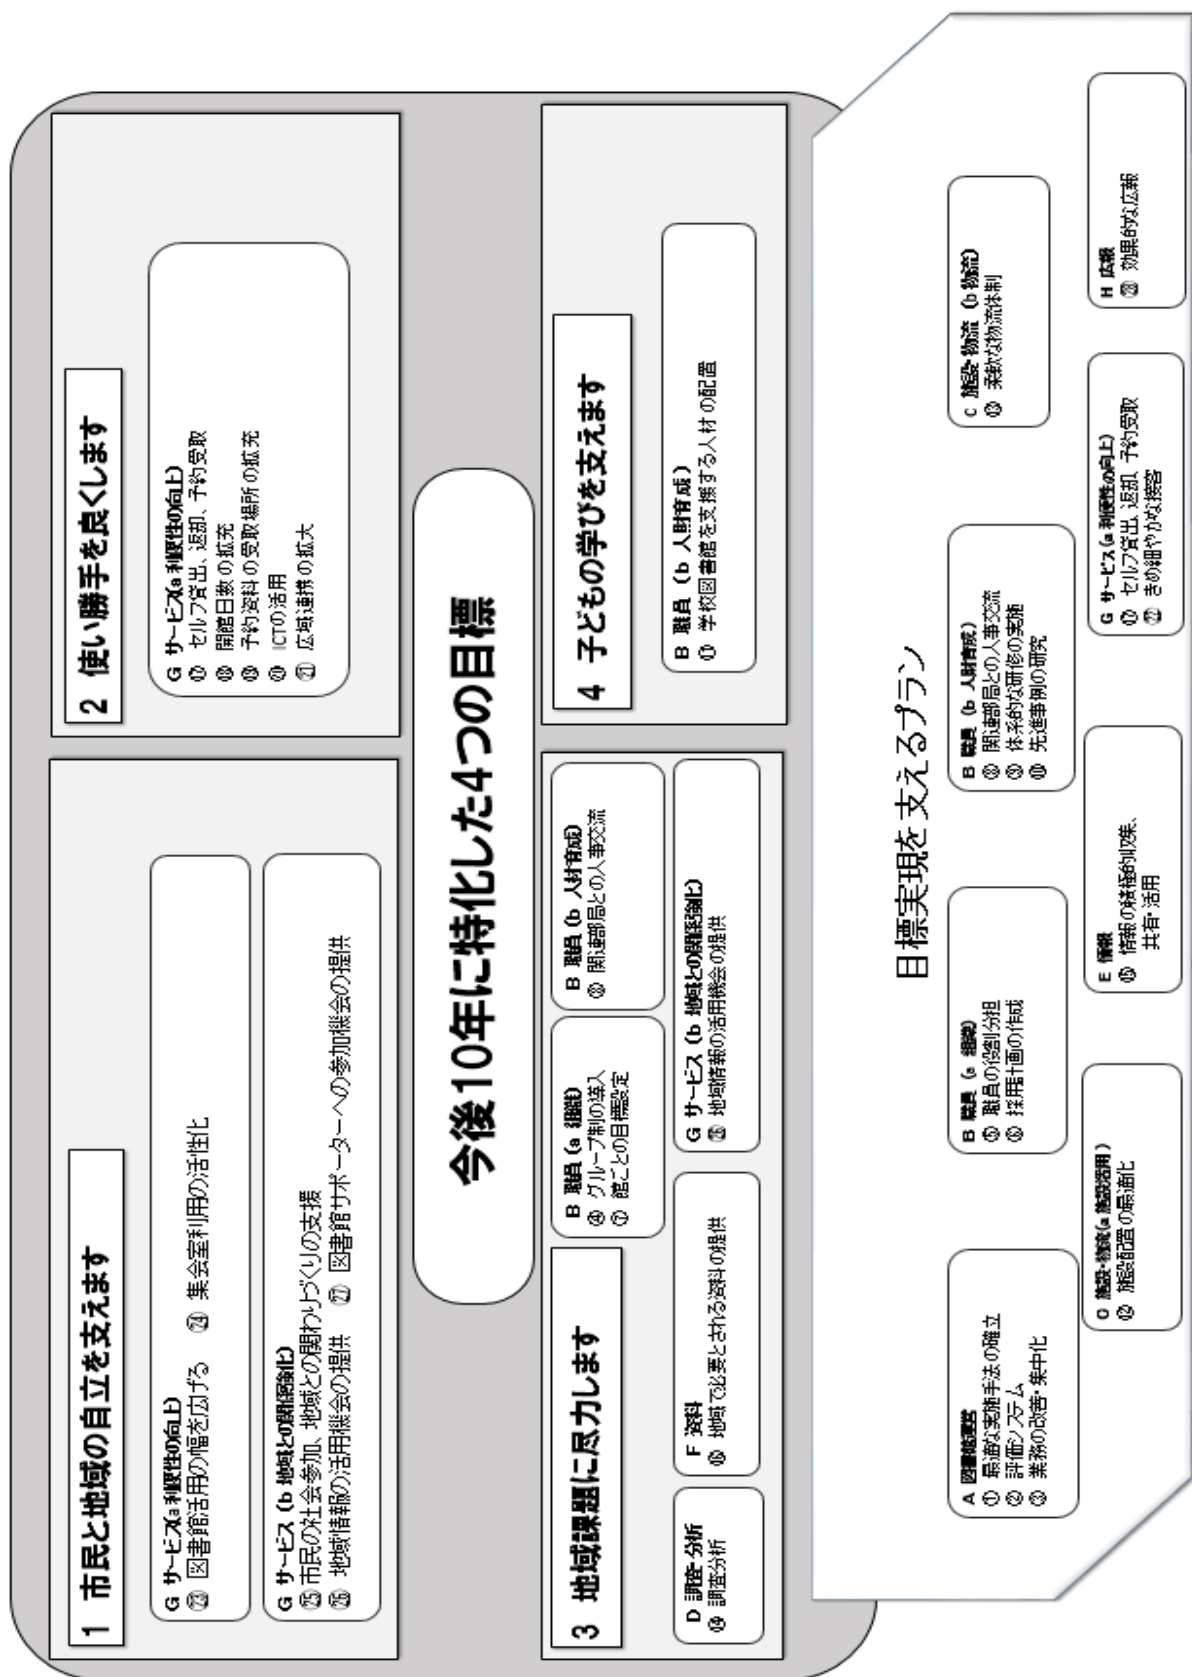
今後10年に特化した4つの目標

1 市民と地域の自立を支えます

G サービス(a 利便性の向上)
㉓ 図書館活用の幅を広げる ㉔ 集会室利用の活性化

G サービス(b 地域との関係強化)
㉕ 市民の社会参加、地域との関わりづくりの支援
㉖ 地域情報の活用機会の提供 ㉗ 図書館サポーターへの参加機会の提供

2 使い勝手を良くします

G サービス(a 利便性の向上)
⑰ セルフ貸出、返却、予約受取
⑱ 開館日数の拡充
⑲ 予約資料の受取場所の拡充
⑳ ICTの活用
㉑ 広域連携の拡大

3 地域課題に尽力します

D 調査・分析
⑭ 調査分析

F 資料
⑯ 地域で必要とされる資料の提供

B 職員(a 組織)
④ グループ制の導入
⑦ 館ごとの目標設定

B 職員(b 人材育成)
⑩ 関連部局との人事交流

G サービス(b 地域との関係強化)
㉖ 地域情報の活用機会の提供

4 子どもの学びを支えます

B 職員(b 人材育成)
⑪ 学校図書館を支援する人材の配置

目標実現を支えるプラン

A 図書館運営
① 最適な実施手法の確立
② 評価システム
③ 業務の改善・集中化

B 職員(a 組織)
⑤ 職員の役割分担
⑥ 採用計画の作成

B 職員(b 人材育成)
⑧ 関連部局との人事交流
⑨ 体系的な研修の実施
⑩ 先進事例の研究

C 施設・物流(b 物流)
⑬ 柔軟な物流体制

C 施設・物流(a 施設活用)
⑫ 施設配置の最適化

E 情報
⑮ 情報の積極的収集、共有・活用

G サービス(a 利便性の向上)
⑰ セルフ貸出、返却、予約受取
㉒ きめ細やかな接客

H 広報
㉘ 効果的な広報